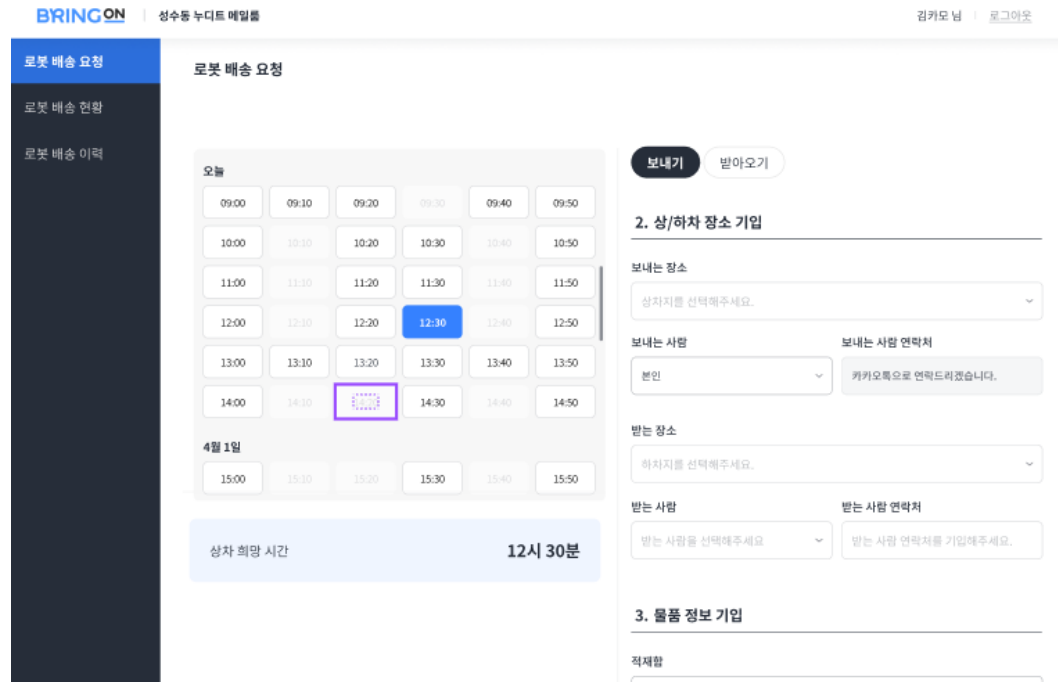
BRINGON | 성수동 누디트 메일룸

김카모 님 | 로그아웃

로봇 배송 요청
로봇 배송 현황
로봇 배송 이력

로봇 배송 요청

오늘

| 09:00 | 09:10 | 09:20 | 09:30 | 09:40 | 09:50 |
|---|---|---|---|---|---|
| 10:00 | 10:10 | 10:20 | 10:30 | 10:40 | 10:50 |
| 11:00 | 11:10 | 11:20 | 11:30 | 11:40 | 11:50 |
| 12:00 | 12:10 | 12:20 | 12:30 | 12:40 | 12:50 |
| 13:00 | 13:10 | 13:20 | 13:30 | 13:40 | 13:50 |
| 14:00 | 14:10 | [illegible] | 14:30 | 14:40 | 14:50 |

4월 1일

| 15:00 | 15:10 | 15:20 | 15:30 | 15:40 | 15:50 |
|---|---|---|---|---|---|

상차 희망 시간 12시 30분

보내기 받아오기

2. 상/하차 장소 기입

보내는 장소
상차지를 선택해주세요.

보내는 사람
본인

보내는 사람 연락처
카카오톡으로 연락드리겠습니다.

받는 장소
하차지를 선택해주세요.

받는 사람
받는 사람을 선택해주세요

받는 사람 연락처
받는 사람 연락처를 기입해주세요.

3. 물품 정보 기입

적재함